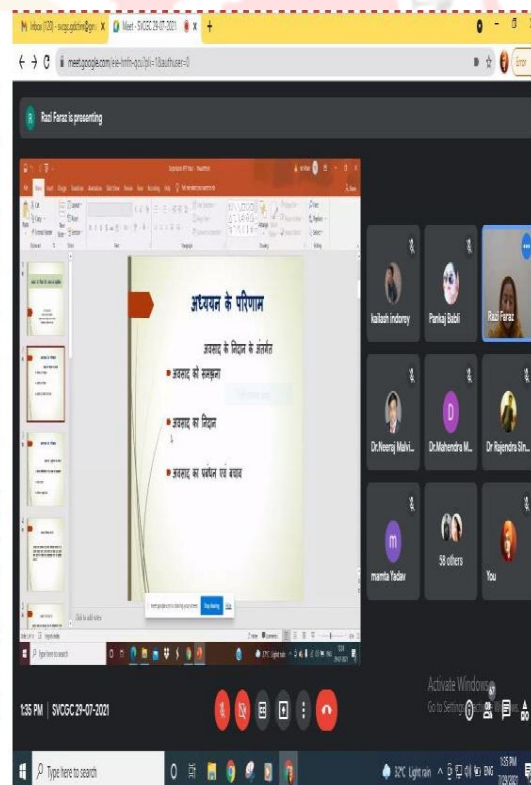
Inbox (129) - svcgc.gdcbm@gm... ×
Meet - SVCGC 29-07-2021 ×
+

meet.google.com/ee-hnfn-gzu?pli=1&authuser=0

Razi Faraz is presenting

अध्ययन के परिणाम

अवसाद के निदान के अंतर्गत

अवसाद की समझना

अवसाद का निदान

अवसाद का प्रबंधन एवं बचाव

Click to add notes

Stop sharing

Type here to search

Kailash indorey
Pankaj Babli
Razi Faraz
Dr.Neeraj Malvi...
Dr.Mahendra M...
Dr Rajendra Sin...
mamta Yadav
58 others
You

Activate Windows
Go to Settings to activate Windows.

1:35 PM | SVCGC 29-07-2021

Type here to search

32°C Light rain ENG 1:35 PM